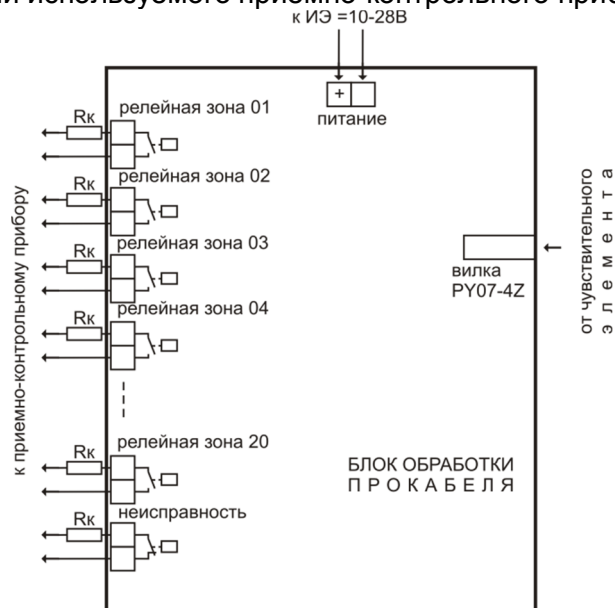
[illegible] используемого приемно-контрольного при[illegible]

к ИЭ =10-28В

+

питание

релейная зона 01

Rк

релейная зона 02

Rк

релейная зона 03

Rк

релейная зона 04

Rк

релейная зона 20

Rк

неисправность

Rк

к приемно-контрольному прибору

вилка PY07-4Z

от чувствительного элемента

БЛОК ОБРАБОТКИ ПРОКАБЕЛЯ